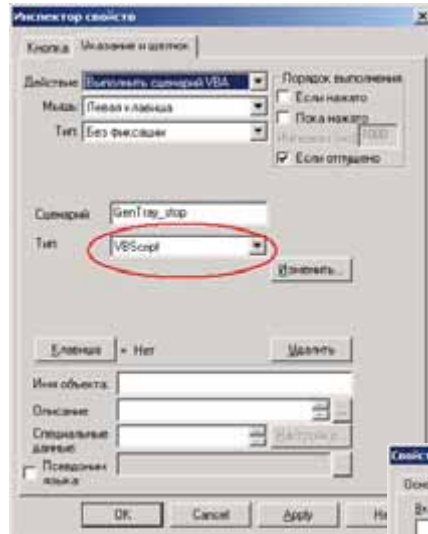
Инспектор свойств

Кнопка | Указание и щелчок

Действие: Выполнить сценарий VBA
Мышь: Левая клавиша
Тип: Без фиксации

Порядок выполнения
Если нажато
Пока нажато
Интервал (мс) 1000
Если отпущено

Сценарий: GenTray_stop
Тип: VBScript

Изменить...

Клавиша = Нет
Удалить

Имя объекта:
Описание
Специальные данные
Настройка...
Псевдоним языка

OK Cancel Apply Не

Свойст
Осно
Вы